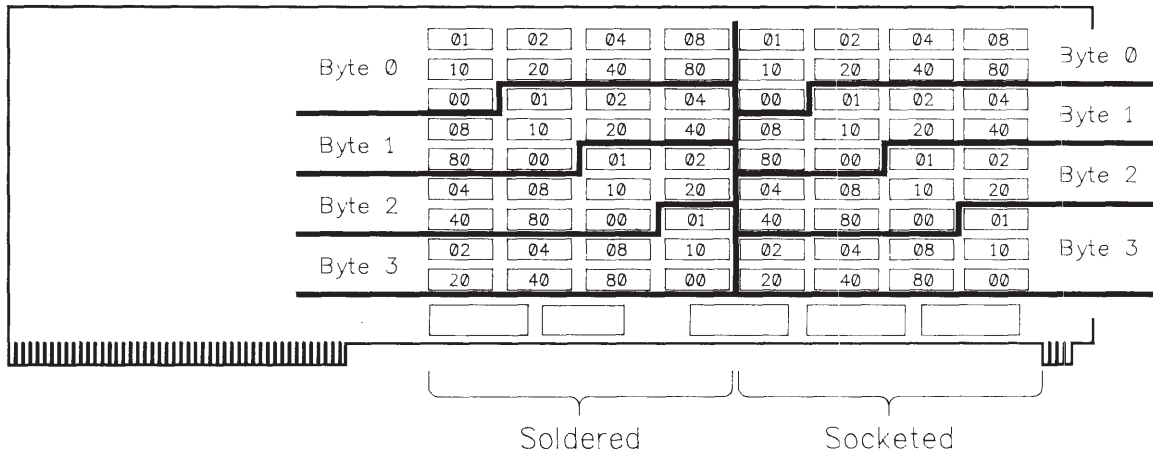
| | 01 | 02 | 04 | 08 | 01 | 02 | 04 | 08 | |
|---|---|---|---|---|---|---|---|---|---|
| Byte Ø | 10 | 20 | 40 | 80 | 10 | 20 | 40 | 80 | Byte Ø |
| | ØØ | Ø1 | Ø2 | Ø4 | ØØ | Ø1 | Ø2 | Ø4 | |
| Byte 1 | Ø8 | 10 | 20 | 40 | Ø8 | 10 | 20 | 40 | Byte 1 |
| | 8Ø | ØØ | Ø1 | Ø2 | 8Ø | ØØ | Ø1 | Ø2 | |
| Byte 2 | Ø4 | Ø8 | 10 | 20 | Ø4 | Ø8 | 10 | 20 | Byte 2 |
| | 40 | 8Ø | ØØ | Ø1 | 40 | 8Ø | ØØ | Ø1 | |
| Byte 3 | Ø2 | Ø4 | Ø8 | 10 | Ø2 | Ø4 | Ø8 | 10 | Byte 3 |
| | 2Ø | 40 | 8Ø | ØØ | 2Ø | 40 | 8Ø | ØØ | |

Soldered

Socketed